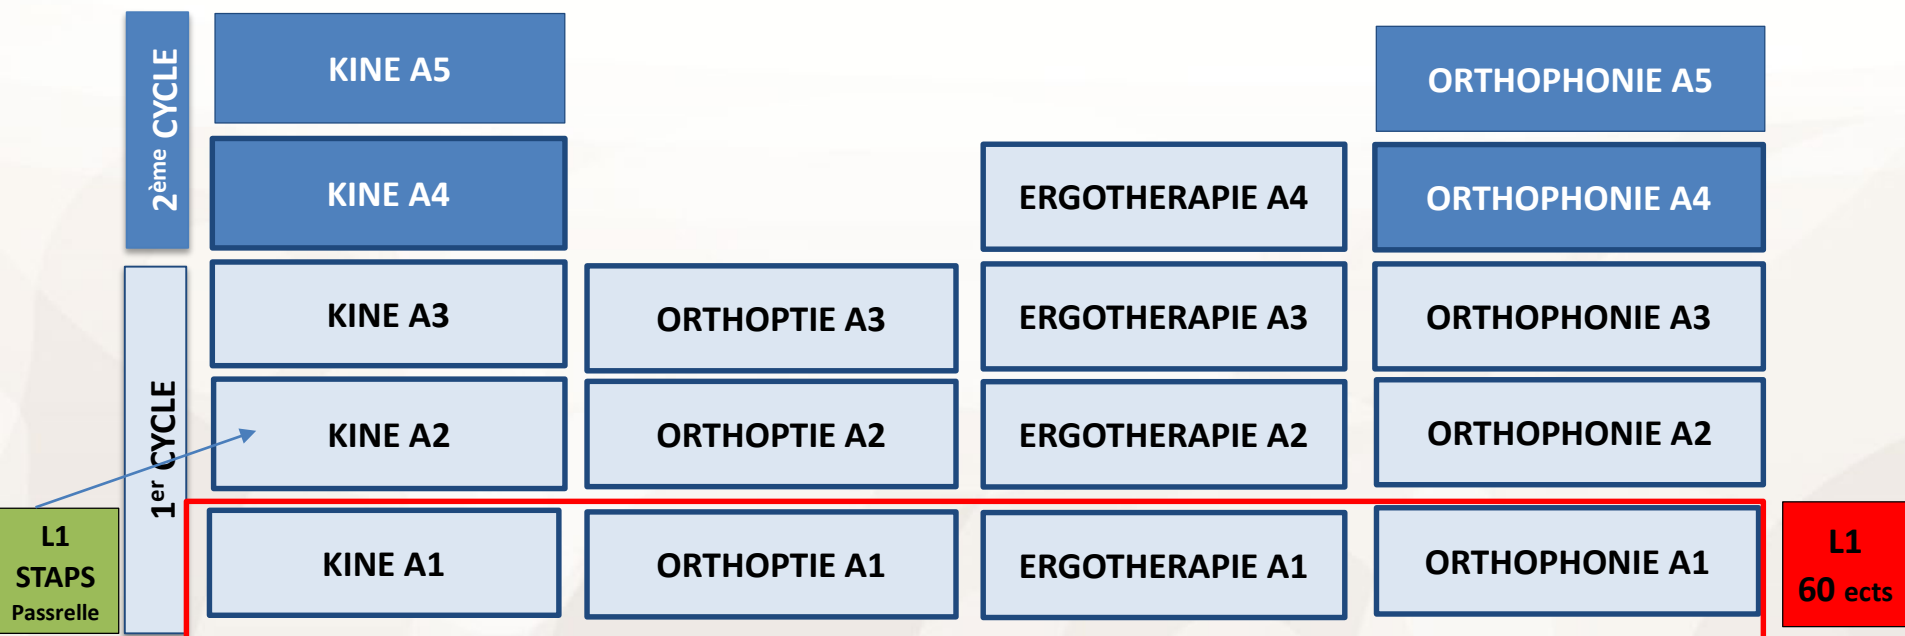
2ème CYCLE

KINE A5

ORTHOPHONIE A5

KINE A4

ERGOTHERAPIE A4

ORTHOPHONIE A4

1er CYCLE

KINE A3

ORTHOPTIE A3

ERGOTHERAPIE A3

ORTHOPHONIE A3

KINE A2

ORTHOPTIE A2

ERGOTHERAPIE A2

ORTHOPHONIE A2

L1 STAPS Passrelle

KINE A1

ORTHOPTIE A1

ERGOTHERAPIE A1

ORTHOPHONIE A1

L1 60 ects